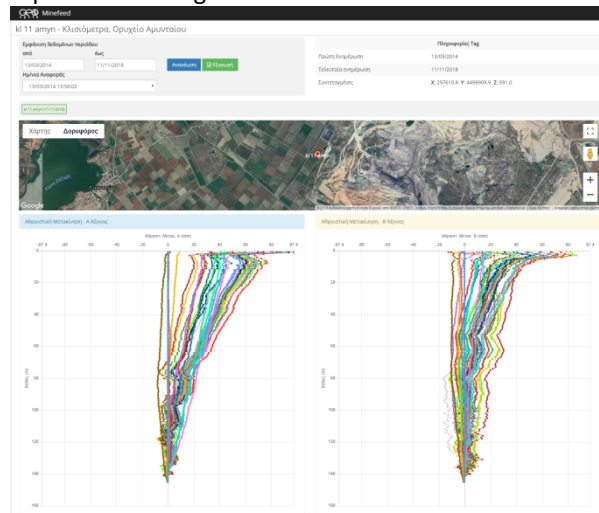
Minefeed

kl 11 amyn - Κλισιόμετρα, Ορυχείο Αμυνταίου

Εμφάνιση δεδομένων περιόδου
από
13/03/2014
έως
11/11/2018
Ανανέωση
Εξαγωγή
Ημ/νια Αναφοράς
13/03/2014 13:58:02

Πληροφορίες Tag
Πρώτη ενημέρωση 13/03/2014
Τελευταία ενημέρωση 11/11/2018
Συντεταγμένες X: 297610.8 Y: 4499909.9 Z: 591.0

kl 11 amyn (11/11/2018)

Χάρτης
Δορυφόρος
kl 11 amyn
Google

Αθροιστική Μετακίνηση - Α Άξονας
Αθροιστ. Μετακ. Α (mm)
-87.4 -80 -60 -40 -20 0 20 40 60 87.4
0 20 40 60 80 100 120 140 160
Βάθος (m)

Αθροιστική Μετακίνηση - Β Άξονας
Αθροιστ. Μετακ. Β (mm)
-87.4 -80 -60 -40 -20 0 20 40 60 87.4
0 20 40 60 80 100 120 140 160
Βάθος (m)